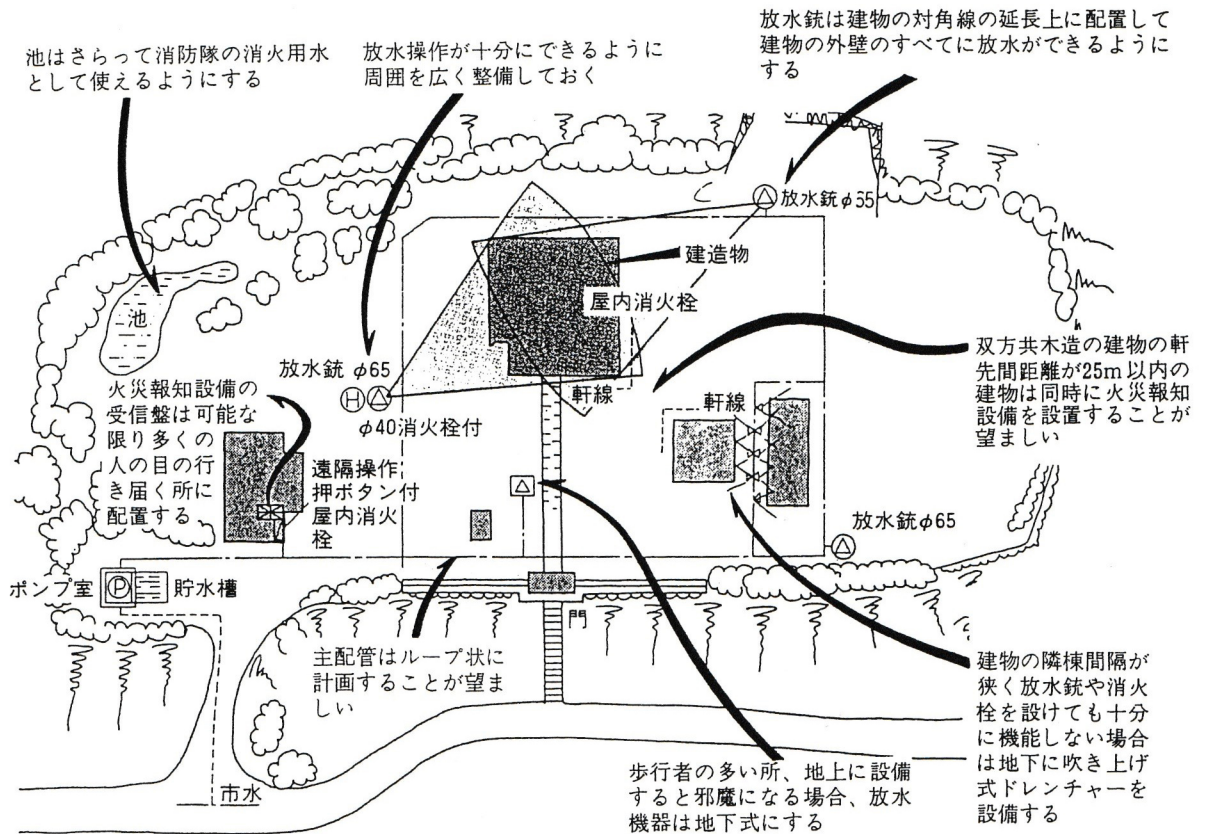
池はさらって消防隊の消火用水として使えるようにする

放水操作が十分にできるように周囲を広く整備しておく

放水銃は建物の対角線の延長上に配置して建物の外壁のすべてに放水ができるようにする

放水銃 $\phi$55

建造物

屋内消火栓

池

放水銃 $\phi$65

H

双方共木造の建物の軒先間距離が25m以内の建物は同時に火災報知設備を設置することが望ましい

火災報知設備の受信盤は可能な限り多くの人の目の行き届く所に配置する

$\phi$40消火栓付

軒線

軒線

遠隔操作押ボタン付屋内消火栓

放水銃 $\phi$65

ポンプ室

P

貯水槽

門

主配管はループ状に計画することが望ましい

建物の隣棟間隔が狭く放水銃や消火栓を設けても十分に機能しない場合は地下に吹き上げ式ドレンチャーを設備する

市水

歩行者の多い所、地上に設備すると邪魔になる場合、放水機器は地下式にする